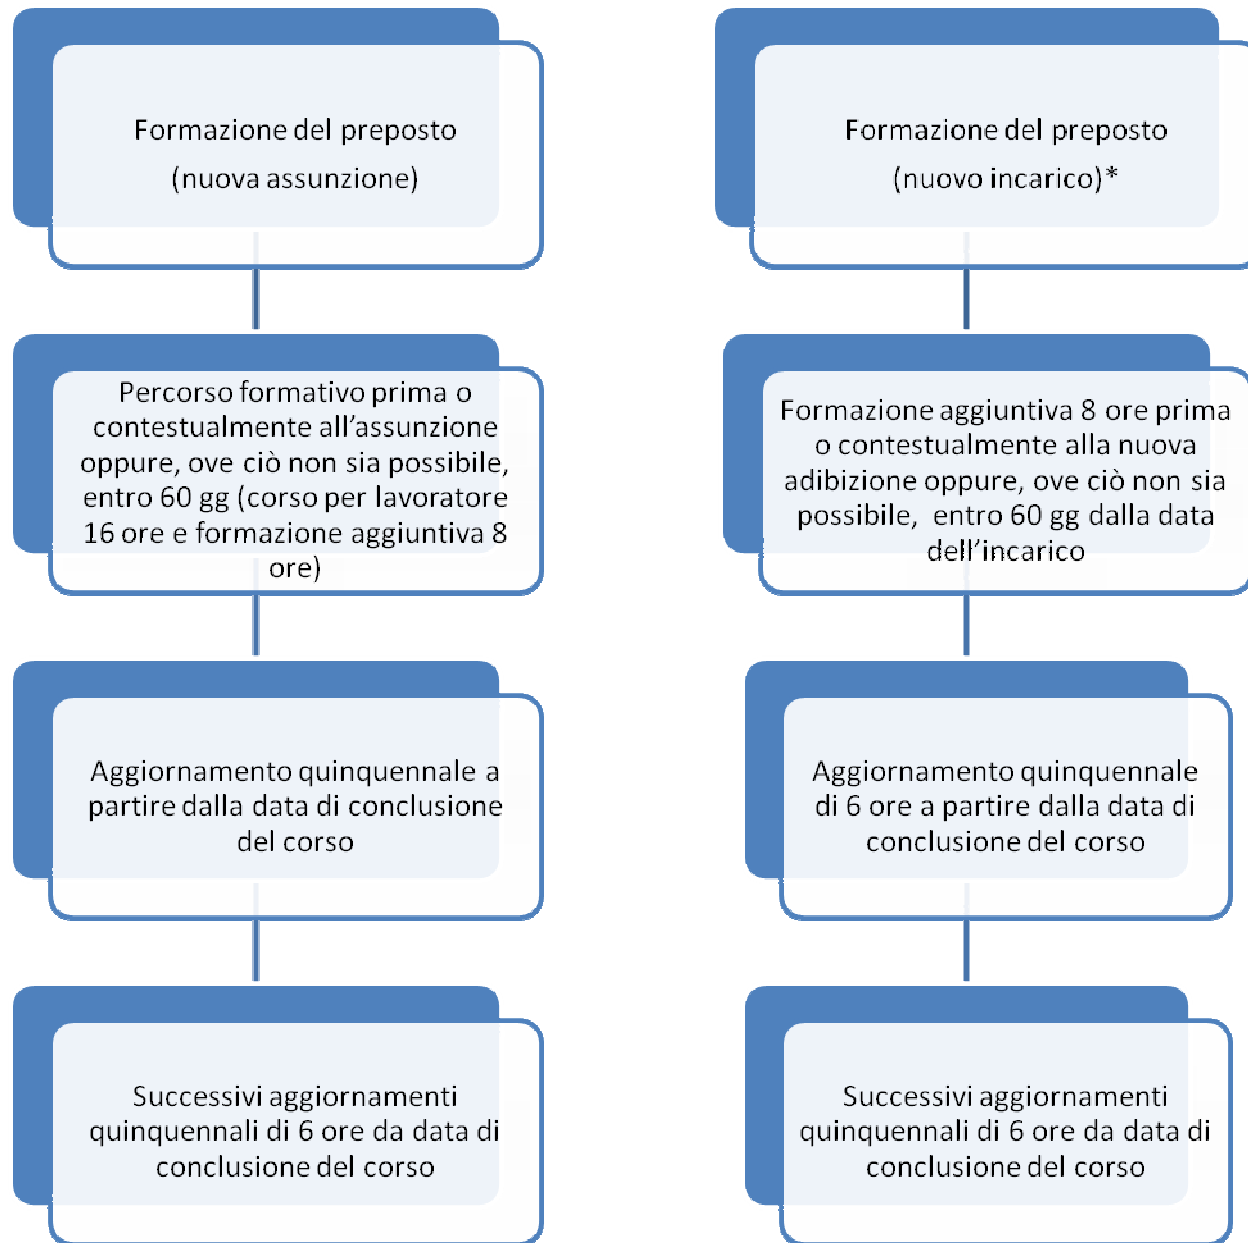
Formazione del preposto
(nuova assunzione)

Percorso formativo prima o contestualmente all’assunzione oppure, ove ciò non sia possibile, entro 60 gg (corso per lavoratore 16 ore e formazione aggiuntiva 8 ore)

Aggiornamento quinquennale a partire dalla data di conclusione del corso

Successivi aggiornamenti quinquennali di 6 ore da data di conclusione del corso

Formazione del preposto
(nuovo incarico)*

Formazione aggiuntiva 8 ore prima o contestualmente alla nuova adibizione oppure, ove ciò non sia possibile, entro 60 gg dalla data dell’incarico

Aggiornamento quinquennale di 6 ore a partire dalla data di conclusione del corso

Successivi aggiornamenti quinquennali di 6 ore da data di conclusione del corso